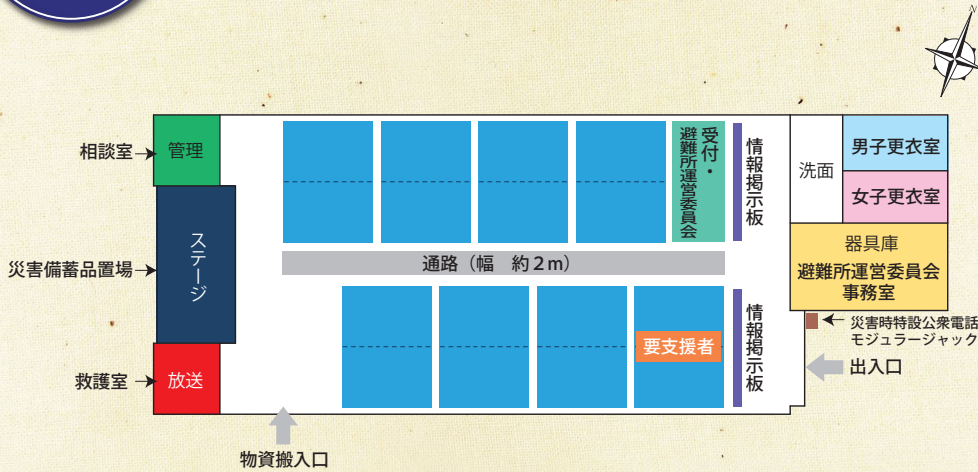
相談室
管理
災害備蓄品置場
ステージ
救護室
放送
受付・避難所運営委員会
情報掲示板
通路（幅　約２ｍ）
要支援者
情報掲示板
洗面
男子更衣室
女子更衣室
器具庫
避難所運営委員会事務室
災害時特設公衆電話モジュラージャック
出入口
物資搬入口